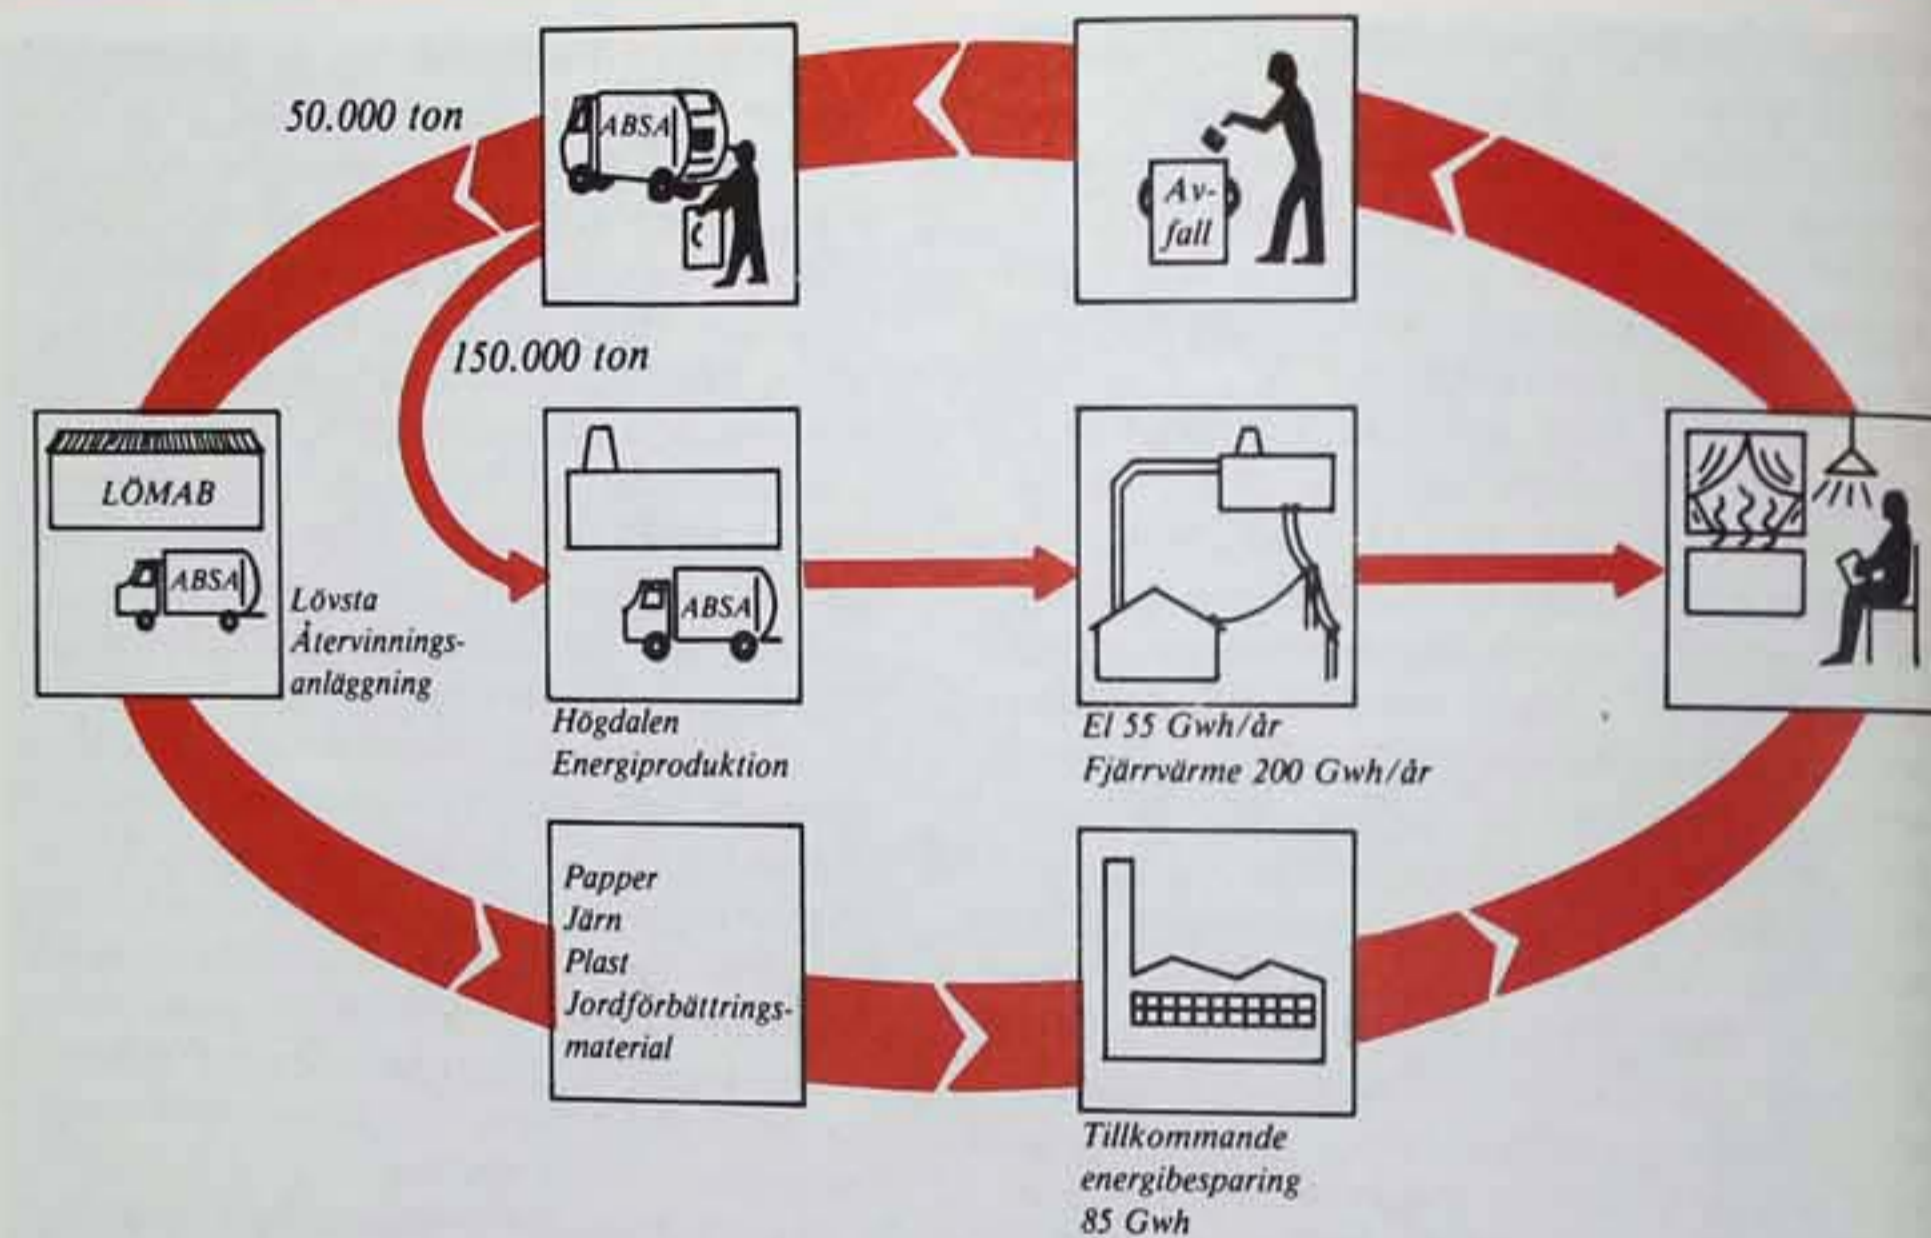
50.000 ton

ABSA

Av-
fall

150.000 ton

LÖMAB

ABSA

Lövsta
Återvinningsanläggning

ABSA

Högdalen
Energiproduktion

El 55 Gwh/år
Fjärrvärme 200 Gwh/år

Papper
Järn
Plast
Jordförbättringsmaterial

Tillkommande
energibesparing
85 Gwh